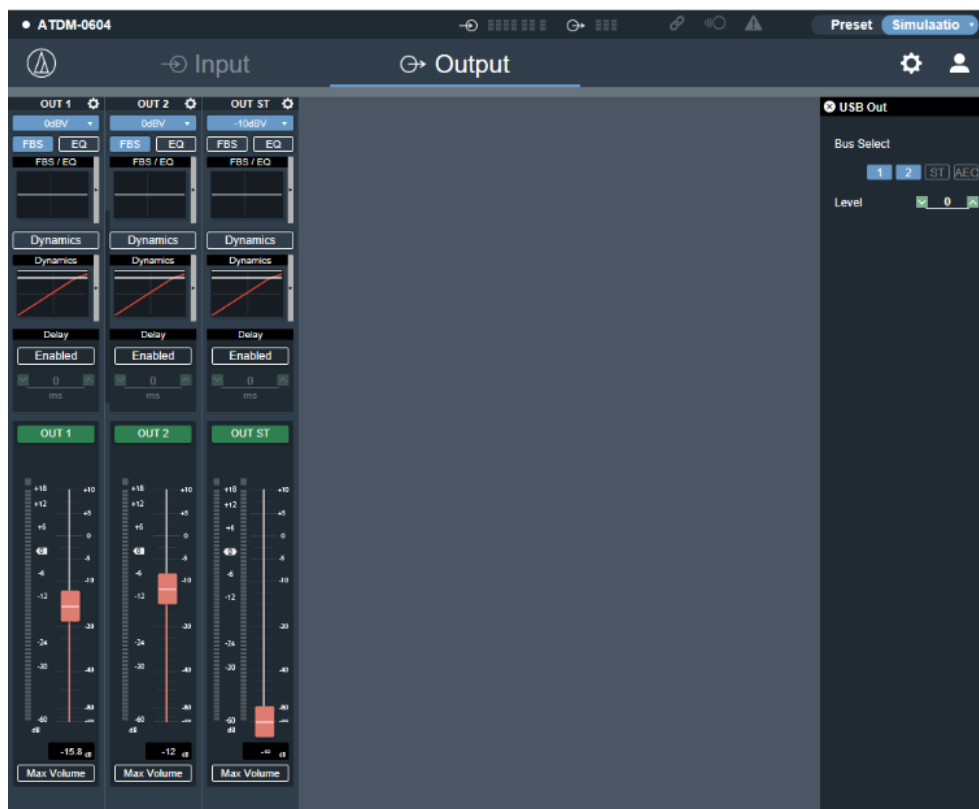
ATDM-0604

Preset Simulaatio

Input

Output

OUT 1
0dBV
FBS EQ
FBS / EQ
Dynamics
Dynamics
Delay
Enabled
0
ms
OUT 1
+18 +12 +6 0 -6 -12 -24 -30 -60 dB
+10 +5 0 -5 -10 -20 -30 -40 -60 -∞
-15.8 dB
Max Volume

OUT 2
0dBV
FBS EQ
FBS / EQ
Dynamics
Dynamics
Delay
Enabled
0
ms
OUT 2
+18 +12 +6 0 -6 -12 -24 -30 -60 dB
+10 +5 0 -5 -10 -20 -30 -40 -60 -∞
-12 dB
Max Volume

OUT ST
-10dBV
FBS EQ
FBS / EQ
Dynamics
Dynamics
Delay
Enabled
0
ms
OUT ST
+18 +12 +6 0 -6 -12 -24 -30 -60 dB
+10 +5 0 -5 -10 -20 -30 -40 -60 -∞
-∞ dB
Max Volume

USB Out
Bus Select
1 2 ST AEC
Level
0